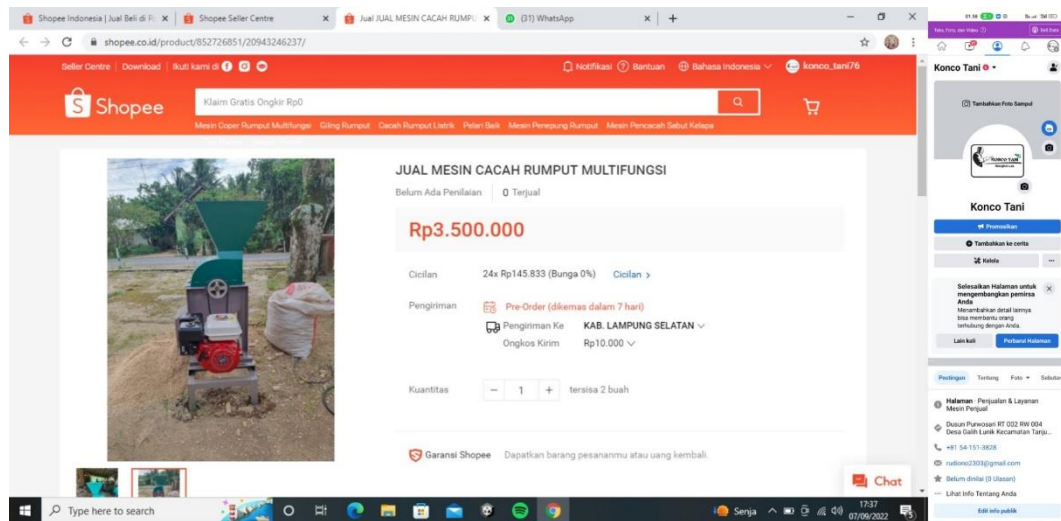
Shopee Indonesia | Jual Beli di P× | Shopee Seller Centre × | Jual JUAL MESIN CACAH RUMPU × | (31) WhatsApp × | +

shopee.co.id/product/852726851/20943246237/

Seller Centre | Download | Ikuti kami di

Notifikasi Bantuan Bahasa Indonesia konco_tani76

Shopee

Klaim Gratis Ongkir Rp0

Mesin Coper Rumput Multifungsi Giling Rumput Cacah Rumput Listrik Pelari Beli Mesin Penepung Rumput Mesin Pencacah Sabut Kelapa

JUAL MESIN CACAH RUMPUT MULTIFUNGSI

Belum Ada Penilaian | 0 Terjual

Rp3.500.000

Cicilan 24x Rp145.833 (Bunga 0%) Cicilan >

Pengiriman Pre-Order (dikemas dalam 7 hari)

Pengiriman Ke KAB. LAMPUNG SELATAN

Ongkos Kirim Rp10.000

Kuantitas − 1 + tersisa 2 buah

Garansi Shopee Dapatkan barang pesananmu atau uang kembali.

Chat

Konco Tani

Tambahkan Foto Sampul

Konco Tani

Promosikan

Tambahkan ke cerita

Kelola

Selesaikan Halaman untuk mengembangkan pemirsa Anda

Menambahkan detail lainnya bisa membantu orang terhubung dengan Anda.

Lain kali

Perbarui Halaman

Postingan Tentang Foto Selebihnya

Halaman · Penjualan & Layanan Mesin Penjual

Dusun Purwosari RT 002 RW 004 Desa Galih Lunik Kecamatan Tanju...

+81 54-151-3828

rudiono2303@gmail.com

Belum dinilai (0 Ulasan)

Lihat Info Tentang Anda

Edit info publik

Type here to search

Senja

17:37
07/09/2022